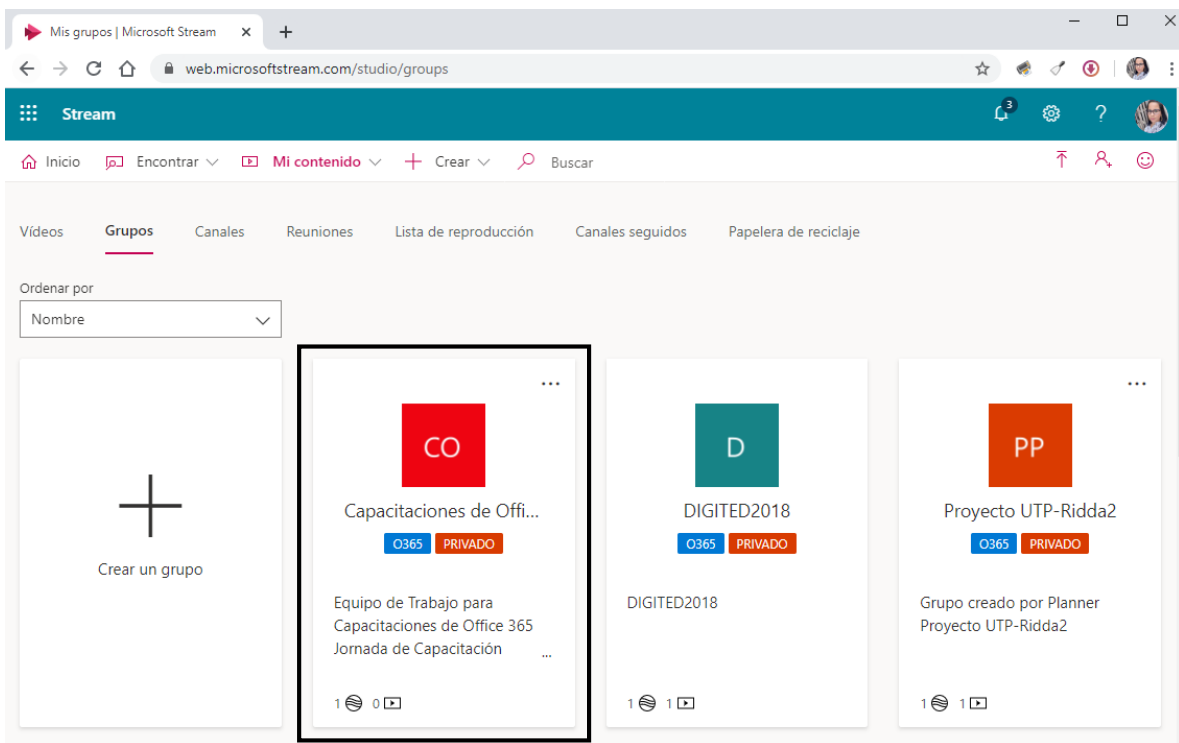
Mis grupos | Microsoft Stream ×
+
web.microsoftstream.com/studio/groups

Stream
3
?

Inicio   Encontrar   Mi contenido   Crear   Buscar

Vídeos   Grupos   Canales   Reuniones   Lista de reproducción   Canales seguidos   Papelera de reciclaje

Ordenar por
Nombre

Crear un grupo

...
CO
Capacitaciones de Offi...
O365 PRIVADO
Equipo de Trabajo para Capacitaciones de Office 365 Jornada de Capacitación ...
1 0

D
DIGITED2018
O365 PRIVADO
DIGITED2018
1 1

...
PP
Proyecto UTP-Ridda2
O365 PRIVADO
Grupo creado por Planner Proyecto UTP-Ridda2
1 1